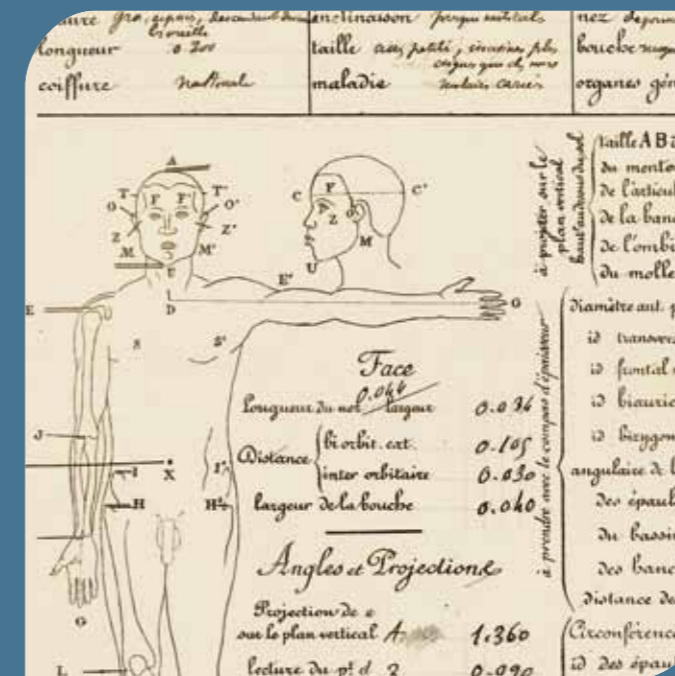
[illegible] gros, épais, descendant du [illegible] | inclinaison presque vertical | nez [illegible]
longueur 0.20 | taille assez petite, couverte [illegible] | bouche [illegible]
coiffure naturelle | maladie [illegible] | organes gén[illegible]

A
T T'
O O'
F F
Z Z'
M M'
C F C'
M
U
E'
E D G
S S'
J
I X I'
H H'
G
L

à projeter sur le plan vertical hauteur au dessus du sol
taille A B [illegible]
du mento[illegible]
de l'articul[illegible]
de la banc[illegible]
de l'omb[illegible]
du molle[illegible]

diamètre ant. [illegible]
id transvers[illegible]
id frontal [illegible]
id biauric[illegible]
id bizygom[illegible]
angulaire de l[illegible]
des épaul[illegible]
du bassi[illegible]
des banc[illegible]
distance de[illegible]

à prendre avec le compas d'épaisseur

Face

Longueur du nez 0.044 largeur 0.036
Distance bi orbit. ext. 0.105
inter orbitaire 0.030
largeur de la bouche 0.040

Angles et Projections

Projection de e sur le plan vertical A 1.360
lecture du pt d 2 0.990

Circonférence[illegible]
id des épau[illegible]